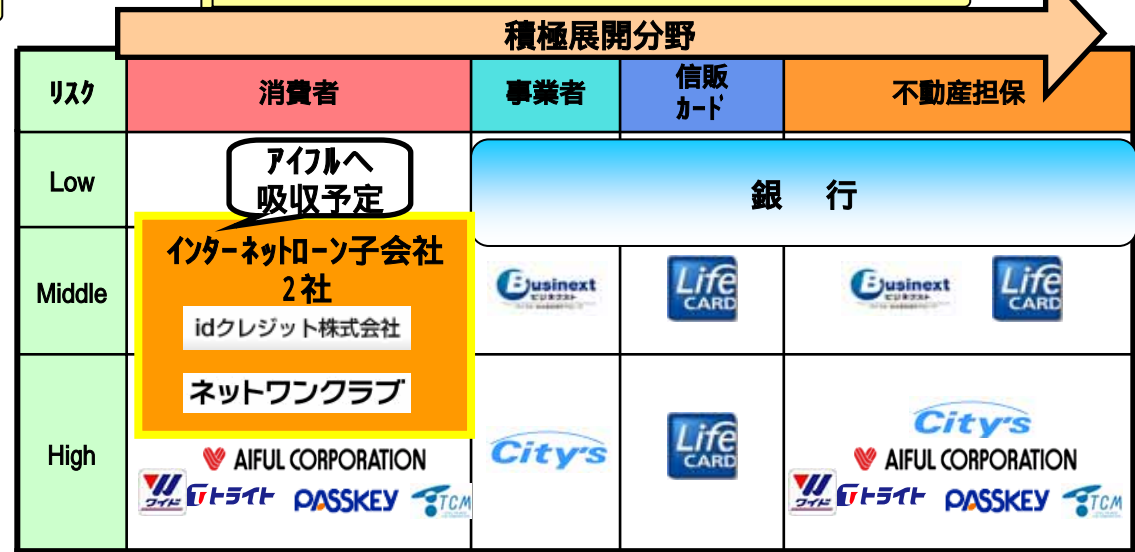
積極展開分野

| リスク | 消費者 | 事業者 | 信販カード | 不動産担保 |
|---|---|---|---|---|
| Low | アイフルへ吸収予定 | 銀行 | | |
| Middle | インターネットローン子会社2社 idクレジット株式会社 ネットワンクラブ | Businext ビジネクスト | Life CARD | Businext ビジネクスト Life CARD |
| High | AIFUL CORPORATION ワイド トライト PASSKEY TCM | City's | Life CARD | City's AIFUL CORPORATION ワイド トライト PASSKEY TCM |